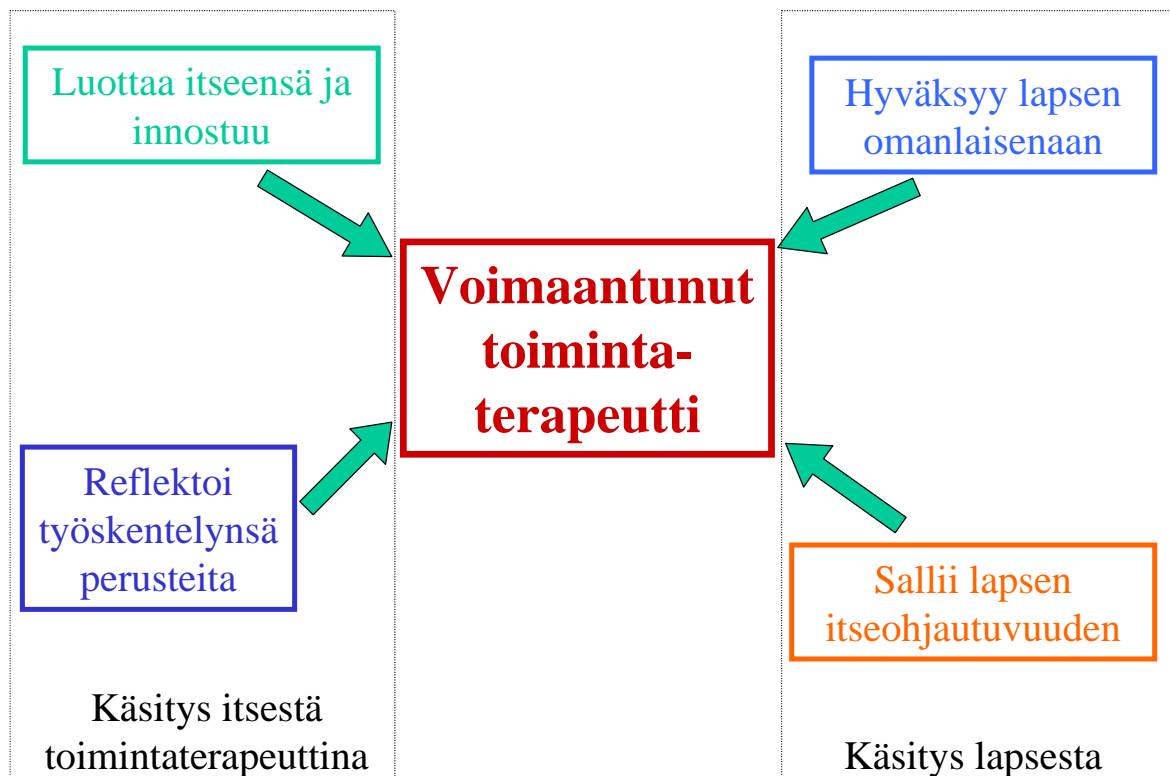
Luottaa itseensä ja innostuu

Hyväksyy lapsen omanlaisenaan

Voimaantunut toimintaterapeutti

Reflektoi työskentelynsä perusteita

Sallii lapsen itseohjautuvuuden

Käsitys itsestä toimintaterapeuttina

Käsitys lapsesta